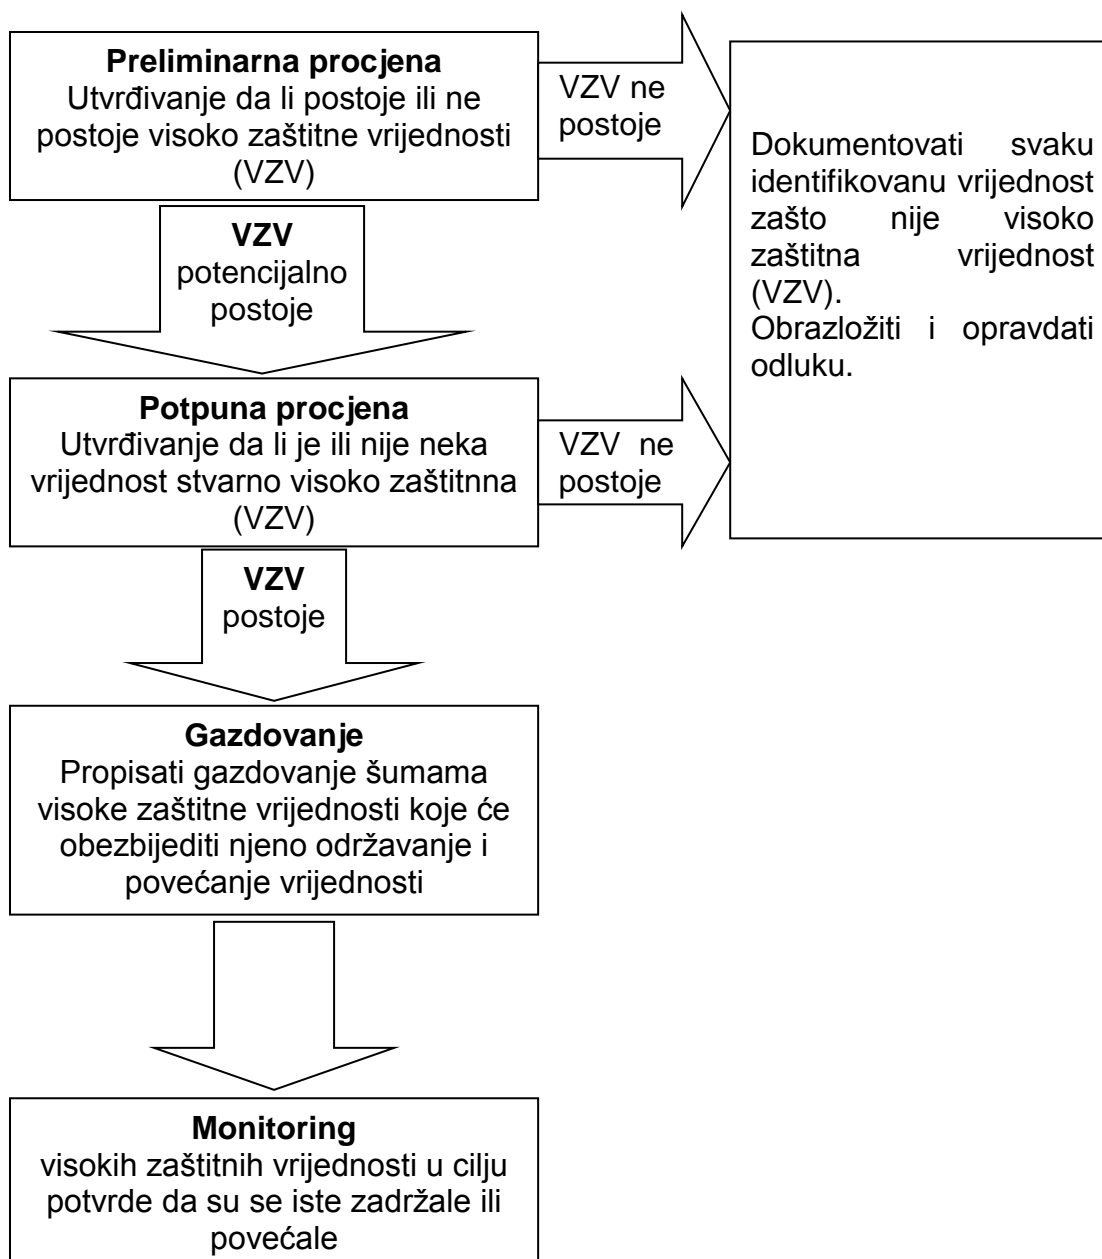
**Preliminarna procjena**
Utvrđivanje da li postoje ili ne postoje visoko zaštitne vrijednosti (VZV)

VZV ne postoje

Dokumentovati svaku identifikovanu vrijednost zašto nije visoko zaštitna vrijednost (VZV).
Obrazložiti i opravdati odluku.

**VZV** potencijalno postoje

**Potpuna procjena**
Utvrđivanje da li je ili nije neka vrijednost stvarno visoko zaštitnna (VZV)

VZV ne postoje

**VZV** postoje

**Gazdovanje**
Propisati gazdovanje šumama visoke zaštitne vrijednosti koje će obezbijediti njeno održavanje i povećanje vrijednosti

**Monitoring**
visokih zaštitnih vrijednosti u cilju potvrde da su se iste zadržale ili povećale